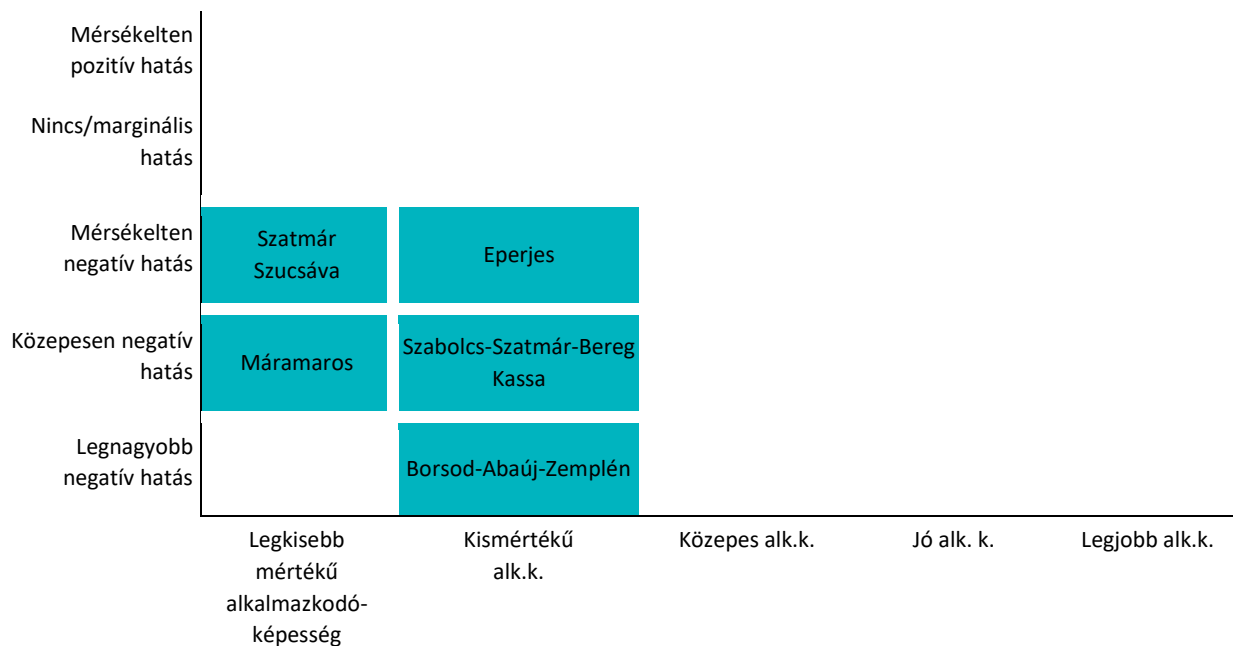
Mérsékelten pozitív hatás

Nincs/marginális hatás

Mérsékelten negatív hatás

Közepesen negatív hatás

Legnagyobb negatív hatás

Szatmár
Szucsáva

Eperjes

Máramaros

Szabolcs-Szatmár-Bereg
Kassa

Borsod-Abaúj-Zemplén

Legkisebb mértékű alkalmazkodóképesség

Kismértékű alk.k.

Közepes alk.k.

Jó alk. k.

Legjobb alk.k.